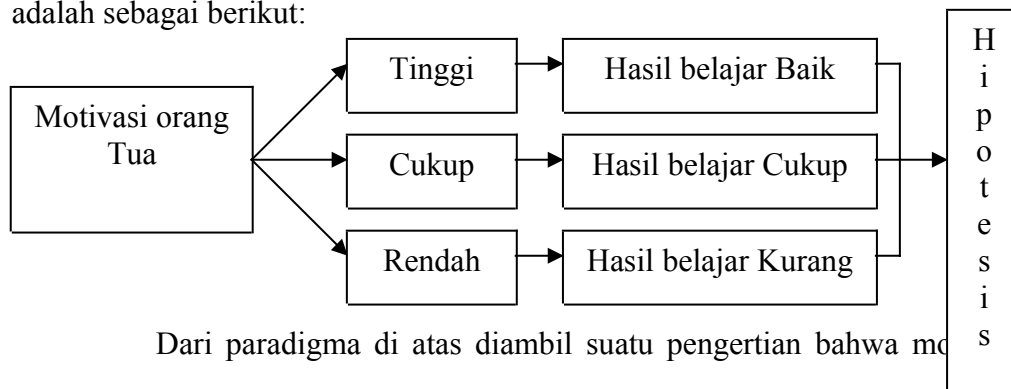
adalah sebagai berikut:

Motivasi orang Tua

Tinggi

Hasil belajar Baik

Cukup

Hasil belajar Cukup

Rendah

Hasil belajar Kurang

H
i
p
o
t
e
s
i
s

Dari paradigma di atas diambil suatu pengertian bahwa mo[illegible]